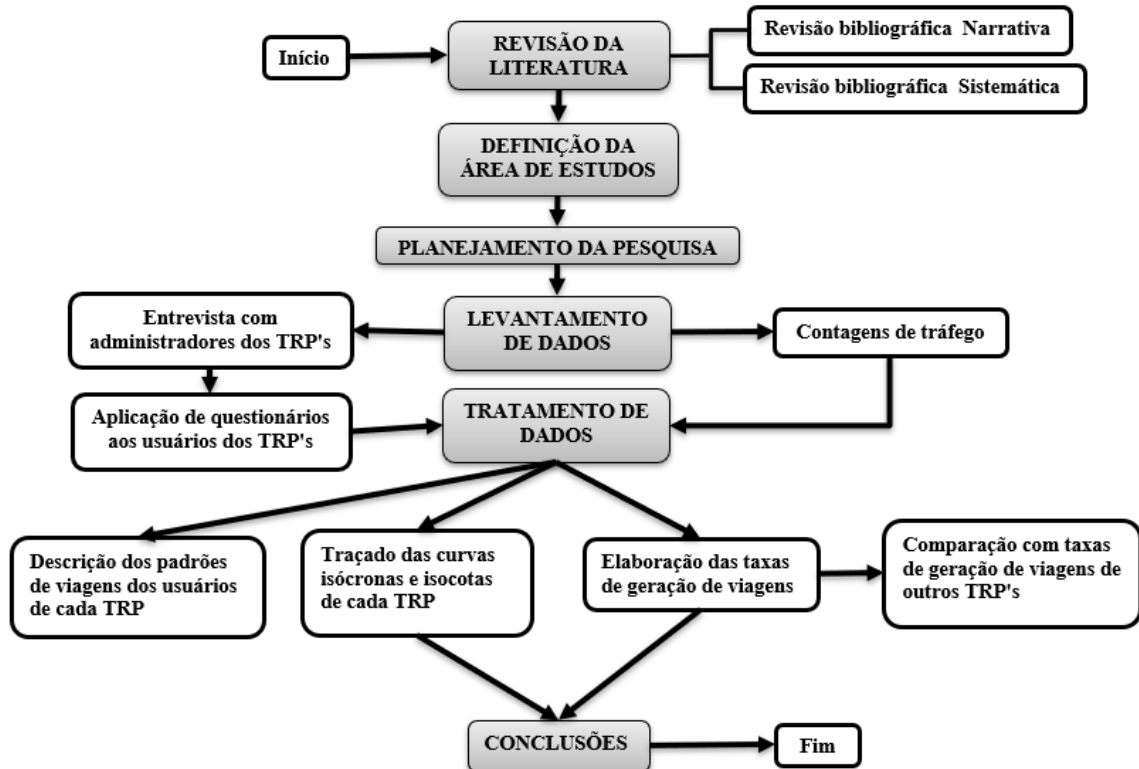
Início

REVISÃO DA LITERATURA

Revisão bibliográfica Narrativa

Revisão bibliográfica Sistemática

DEFINIÇÃO DA ÁREA DE ESTUDOS

PLANEJAMENTO DA PESQUISA

Entrevista com administradores dos TRP's

LEVANTAMENTO DE DADOS

Contagens de tráfego

Aplicação de questionários aos usuários dos TRP's

TRATAMENTO DE DADOS

Descrição dos padrões de viagens dos usuários de cada TRP

Traçado das curvas isócronas e isocotas de cada TRP

Elaboração das taxas de geração de viagens

Comparação com taxas de geração de viagens de outros TRP's

CONCLUSÕES

Fim